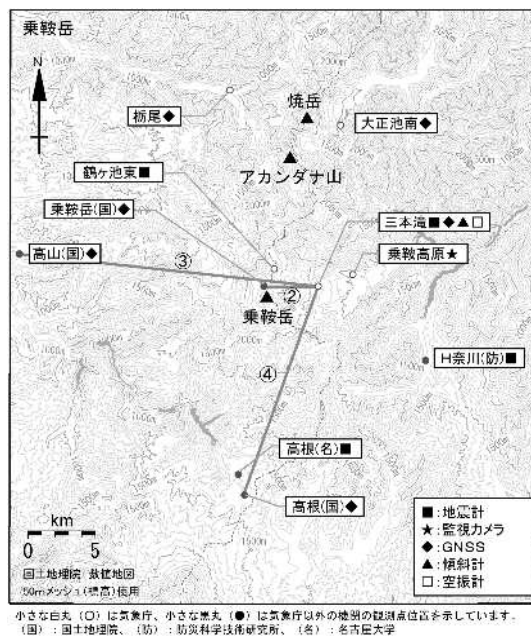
乗鞍岳

N

栃尾◆

焼岳

大正池南◆

アカンダナ山

鶴ヶ池東■

乗鞍岳(国)◆

三本滝■◆▲□

高山(国)◆

③

乗鞍高原★

②

乗鞍岳

④

H奈川(防)■

高根(名)■

高根(国)◆

■:地震計
★:監視カメラ
◆:GNSS
▲:傾斜計
□:空振計

km
0 5

国土地理院 数値地図
50mメッシュ(標高)使用

小さな白丸(○)は気象庁、小さな黒丸(●)は気象庁以外の機関の観測点位置を示しています。
(国):国土地理院、(防):防災科学技術研究所、(名):名古屋大学